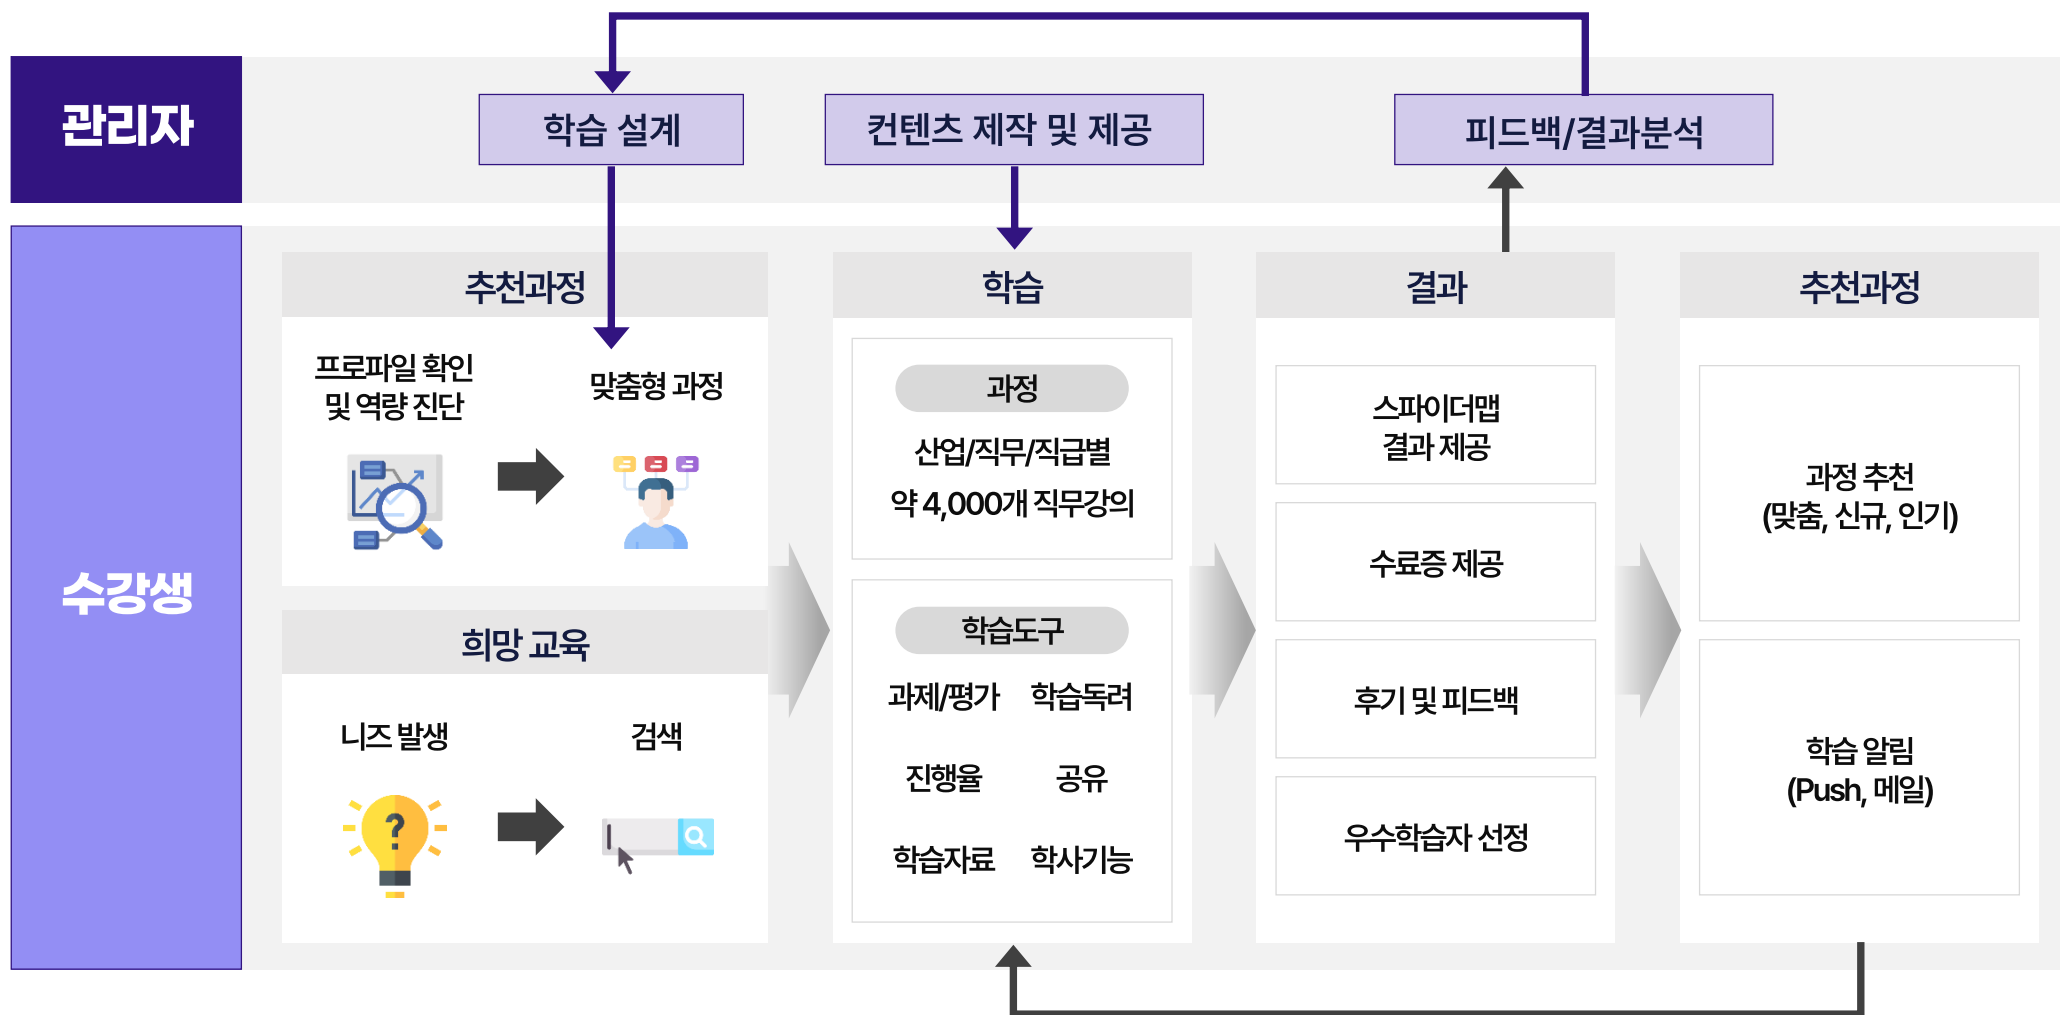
관리자

학습 설계

컨텐츠 제작 및 제공

피드백/결과분석

수강생

추천과정

프로파일 확인 및 역량 진단

맞춤형 과정

희망 교육

니즈 발생

검색

학습

과정

산업/직무/직급별

약 4,000개 직무강의

학습도구

과제/평가 학습독려

진행율 공유

학습자료 학사기능

결과

스파이더맵 결과 제공

수료증 제공

후기 및 피드백

우수학습자 선정

추천과정

과정 추천 (맞춤, 신규, 인기)

학습 알림 (Push, 메일)